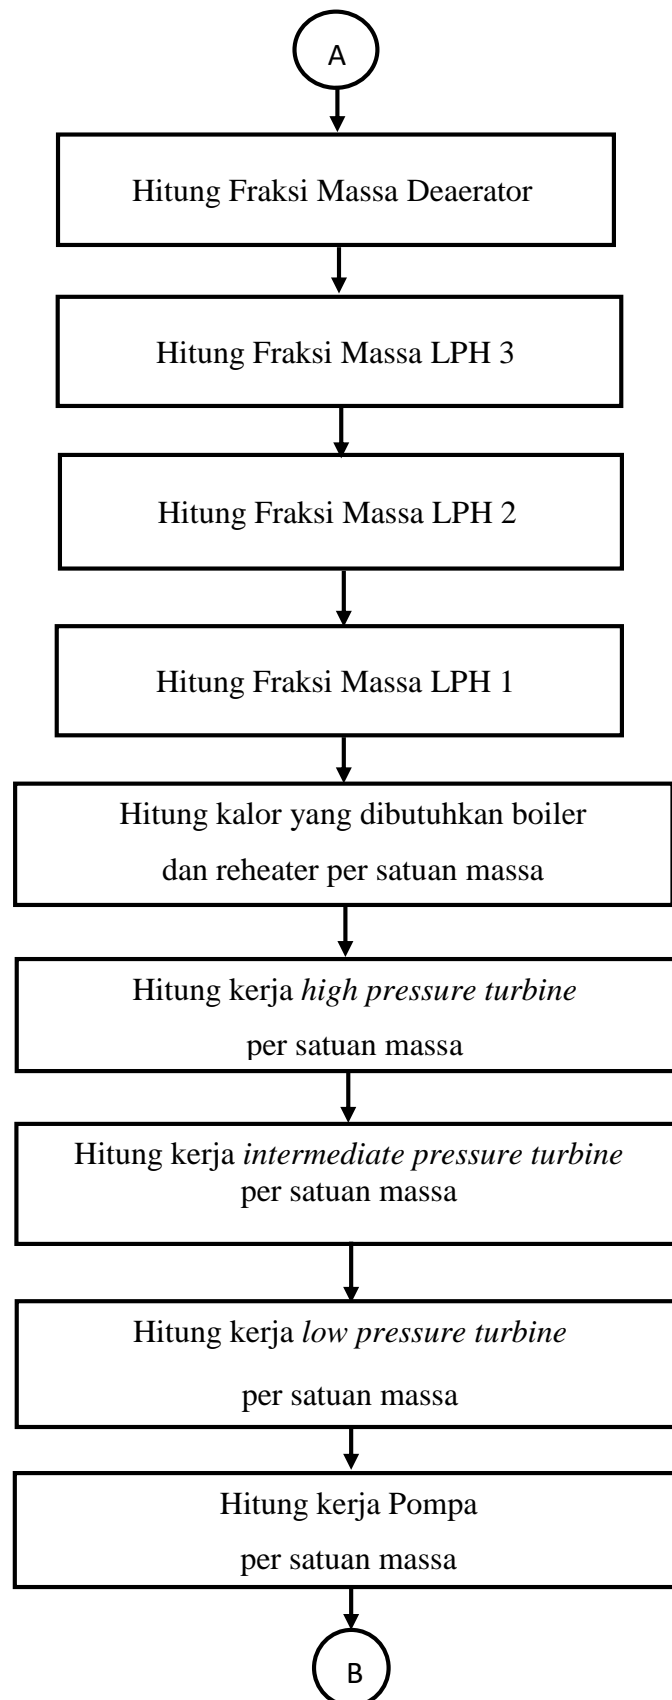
A

Hitung Fraksi Massa Deaerator

Hitung Fraksi Massa LPH 3

Hitung Fraksi Massa LPH 2

Hitung Fraksi Massa LPH 1

Hitung kalor yang dibutuhkan boiler dan reheater per satuan massa

Hitung kerja *high pressure turbine* per satuan massa

Hitung kerja *intermediate pressure turbine* per satuan massa

Hitung kerja *low pressure turbine* per satuan massa

Hitung kerja Pompa per satuan massa

B